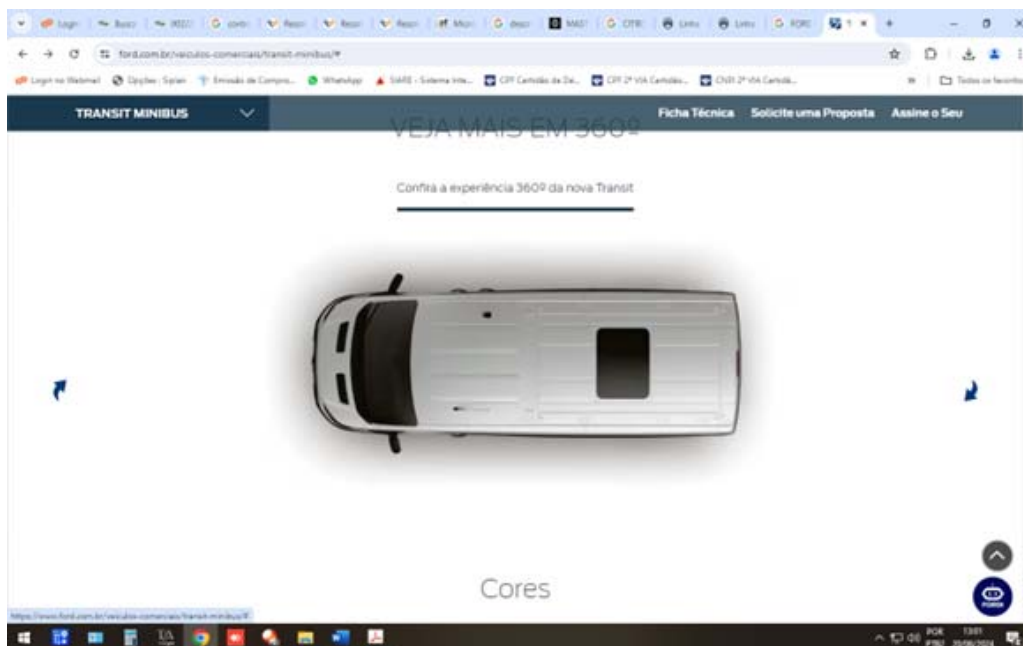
Login | Busc | MEG | contr | Repor | Repor | Repor | Micr | depo | MAG | CPR | Links | Links | FORE | 1

ford.com.br/veiculos-comerciais/transit-minibus/#

Login no Webmail | Opções - Splan | Emissão de Compro... | WhatsApp | SIAFE - Sistema Inte... | CPF Certidão de Dé... | CPF 2ª VIA Certidão... | CNDI 2ª VIA Certidã... | Todos os favoritos

TRANSIT MINIBUS

Ficha Técnica | Solicite uma Proposta | Assine o Seu

VEJA MAIS EM 360º

Confira a experiência 360º da nova Transit

Cores

https://www.ford.com.br/veiculos-comerciais/transit-minibus/#

POR PTB2 | 13:01 | 20/06/2024